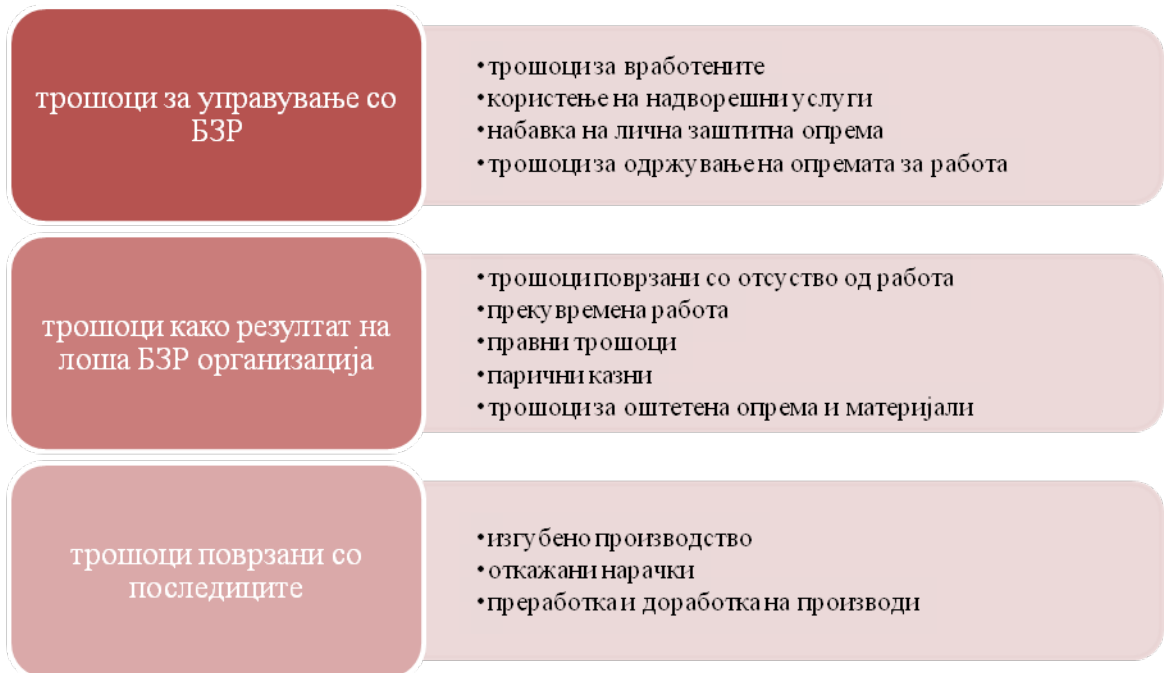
трошоци за управување со БЗР

• трошоци за вработените
• користење на надворешни услуги
• набавка на лична заштитна опрема
• трошоци за одржување на опремата за работа

трошоци како резултат на лоша БЗР организација

• трошоци поврзани со отсуство од работа
• прекувремена работа
• правни трошоци
• парични казни
• трошоци за оштетена опрема и материјали

трошоци поврзани со последиците

• изгубено производство
• откажани нарачки
• преработка и доработка на производи